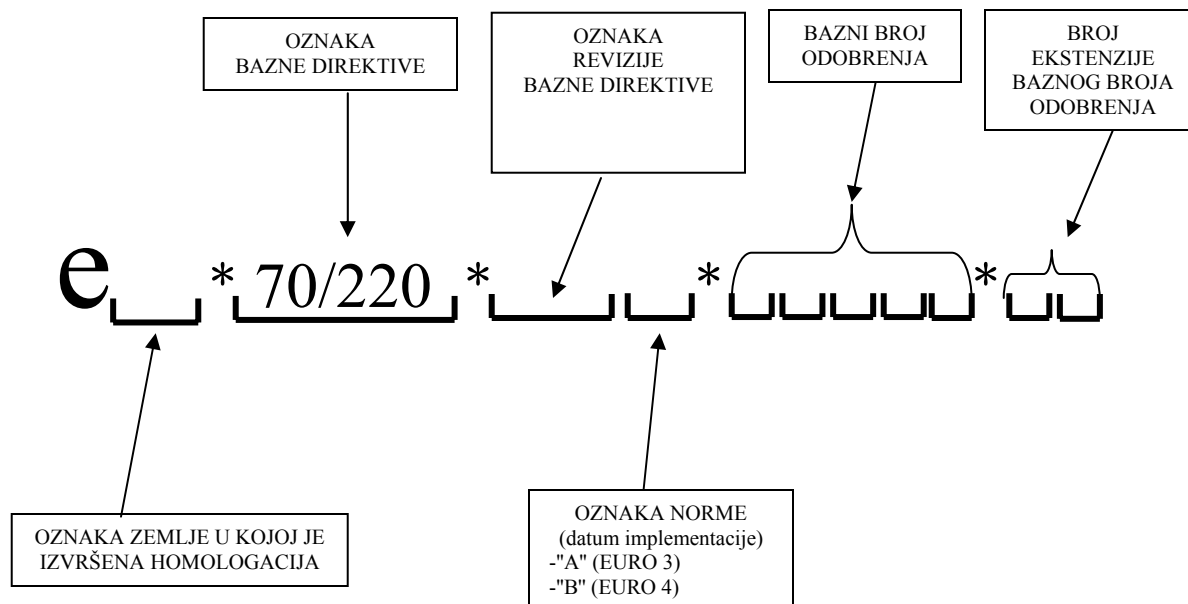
OZNAKA
BAZNE DIREKTIVE

OZNAKA
REVIZIJE
BAZNE DIREKTIVE

BAZNI BROJ
ODOBRENJA

BROJ
EKSTENZIJE
BAZNOG BROJA
ODOBRENJA

e * 70/220 * *  *

OZNAKA ZEMLJE U KOJOJ JE
IZVRŠENA HOMOLOGACIJA

OZNAKA NORME
(datum implementacije)
-"A" (EURO 3)
-"B" (EURO 4)